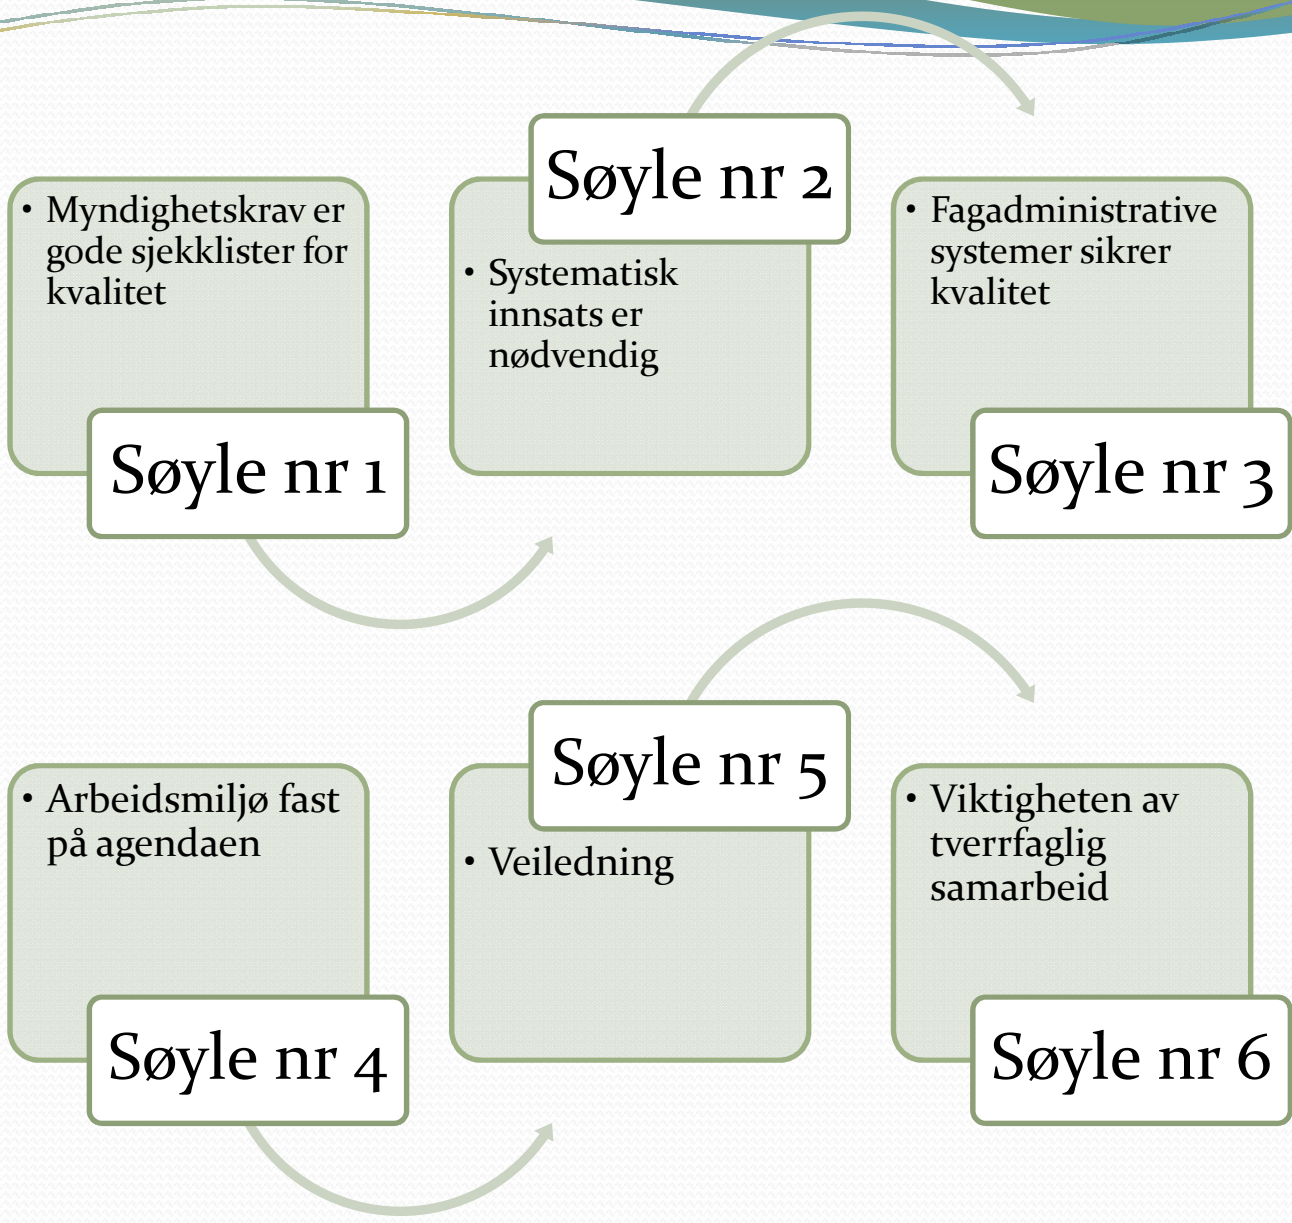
• Myndighetskrav er gode sjekklister for kvalitet

Søyle nr 1

Søyle nr 2

• Systematisk innsats er nødvendig

• Fagadministrative systemer sikrer kvalitet

Søyle nr 3

• Arbeidsmiljø fast på agendaen

Søyle nr 4

Søyle nr 5

• Veiledning

• Viktigheten av tverrfaglig samarbeid

Søyle nr 6